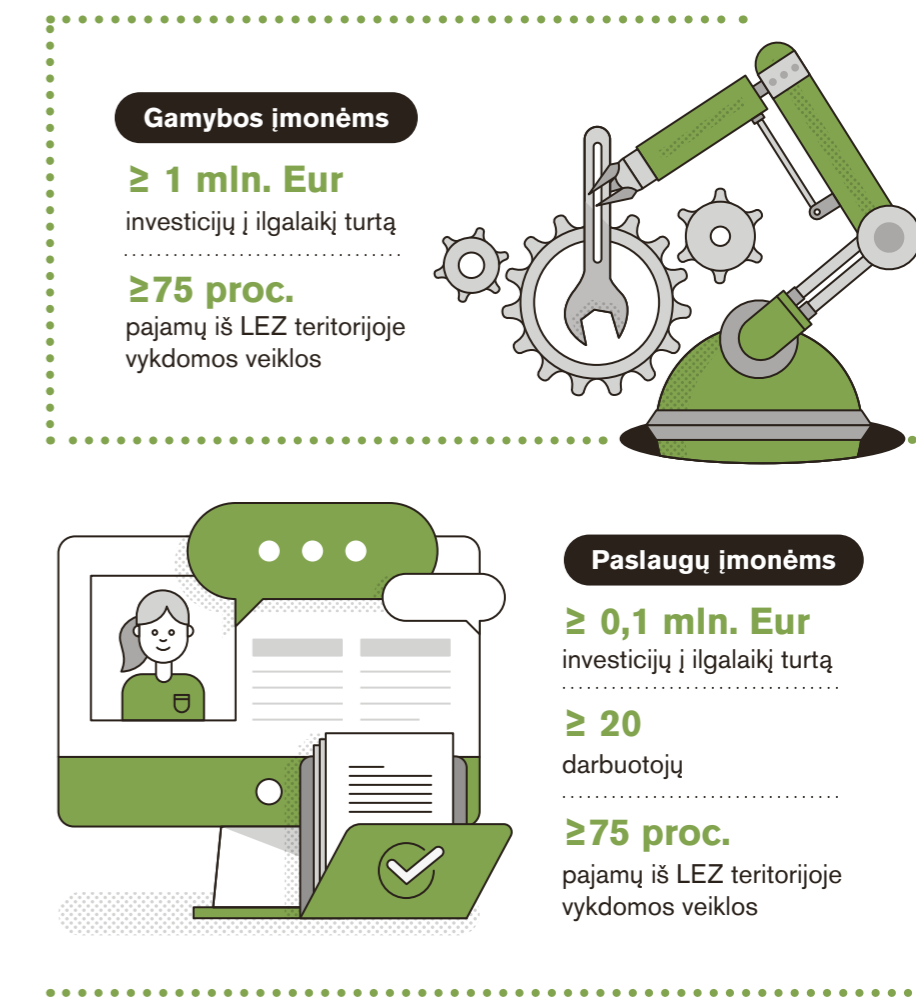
Gamybos įmonėms

≥ 1 mln. Eur
investicijų į ilgalaikį turtą

≥75 proc.
pajamų iš LEZ teritorijoje vykdomos veiklos

Paslaugų įmonėms

≥ 0,1 mln. Eur
investicijų į ilgalaikį turtą

≥ 20
darbuotojų

≥75 proc.
pajamų iš LEZ teritorijoje vykdomos veiklos